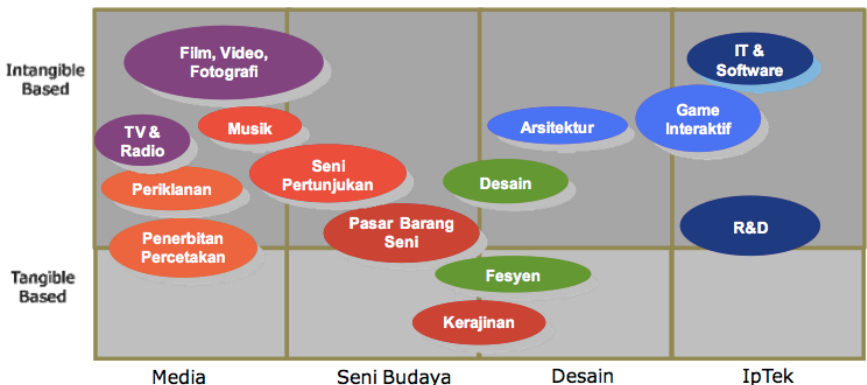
Intangible Based

Tangible Based

Film, Video, Fotografi

Musik

TV & Radio

Periklanan

Penerbitan Percetakan

Seni Pertunjukan

Pasar Barang Seni

Desain

Arsitektur

Fesyen

Kerajinan

IT & Software

Game Interaktif

R&D

Media

Seni Budaya

Desain

IpTek